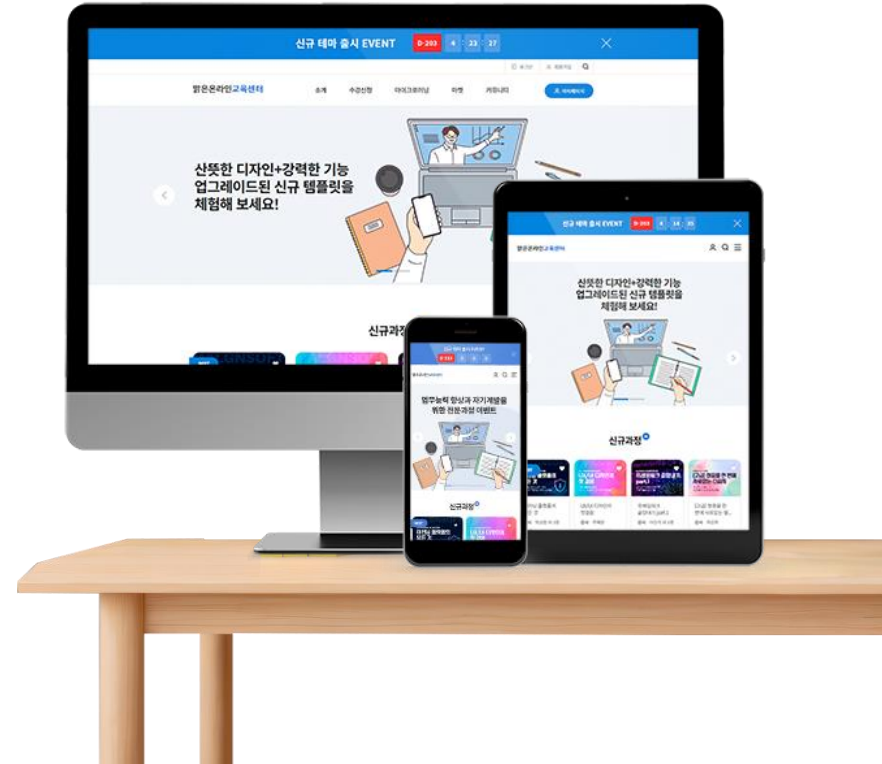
신규 테마 출시 EVENT D-203 4 23 27

로그인 회원가입

밝은온라인교육센터

소개 수강신청 마이크로러닝 마켓 커뮤니티 마이페이지

산뜻한 디자인+강력한 기능
업그레이드된 신규 템플릿을
체험해 보세요!

신규과정

신규 테마 출시 EVENT D-203 4 14 35

밝은온라인교육센터

산뜻한 디자인+강력한 기능
업그레이드된 신규 템플릿을
체험해 보세요!

신규과정

신규 테마 출시 EVENT D-203

밝은온라인교육센터

업무능력 향상과 자기계발을
위한 전문과정 이벤트

신규과정